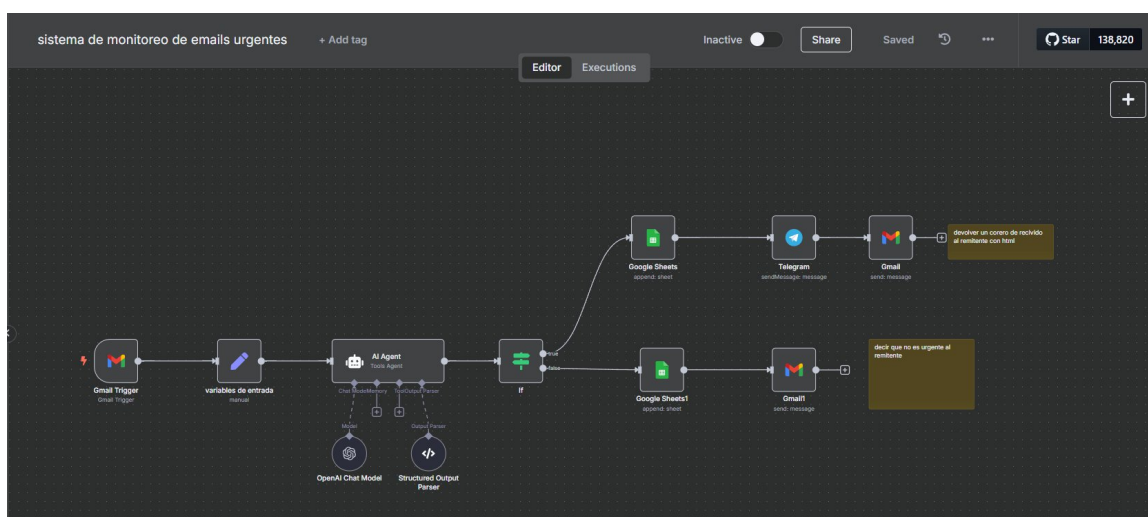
sistema de monitoreo de emails urgentes + Add tag

Inactive Share Saved ••• Star 138,820

Editor Executions

+

Google Sheets
append: sheet

Telegram
sendMessage: message

Gmail
send: message

devolver un corero de recivido al remitente con html

Gmail Trigger
Gmail Trigger

variables de entrada
manual

AI Agent
Tools Agent

Chat Model Memory Tool Output Parser

true

false

If

Google Sheets1
append: sheet

Gmail1
send: message

decir que no es urgente al remitente

Model

Output Parser

OpenAI Chat Model

Structured Output Parser